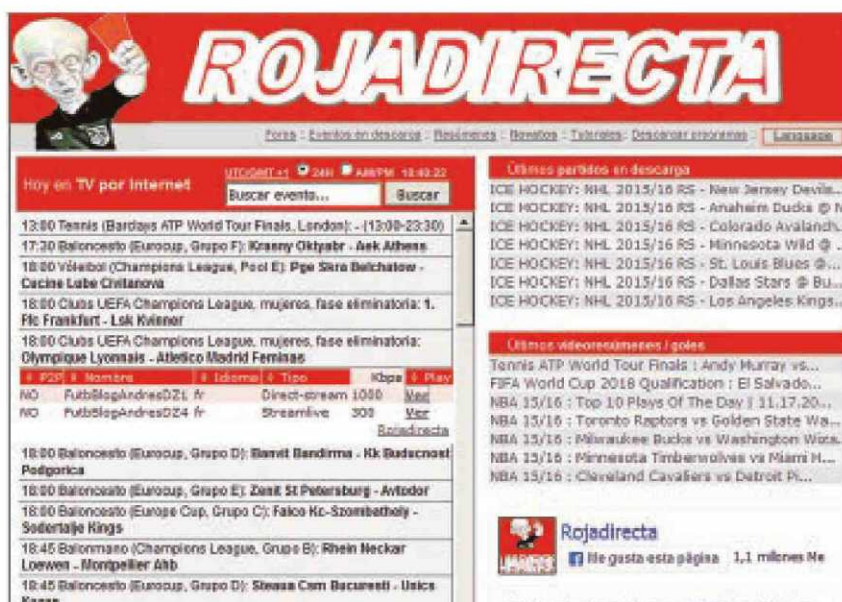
ROJADIRECTA

Foros · Eventos en descarga · Resúmenes · Novedades · Tutoriales · Descargar programas · Language

Hoy en TV por Internet

UTC/GMT +1 24H AM/PM 13:40:22

Buscar eventos... Buscar

13:00 Tennis (Barclays ATP World Tour Finals, London): - (13:00-23:30)

17:30 Baloncesto (Eurocup, Grupo F): Krasny Oktyabr - Aek Athens

18:00 Vóleibol (Champions League, Pool E): Pge Skra Belchatow - Cucine Lube Civitanova

18:00 Clubs UEFA Champions League, mujeres, fase eliminatoria: 1. Ffc Frankfurt - Lsk Kvinner

18:00 Clubs UEFA Champions League, mujeres, fase eliminatoria: Olympique Lyonnais - Atletico Madrid Feminas

| P2P | Nombre | Idioma | Tipo | Kbps | Play |
|---|---|---|---|---|---|
| NO | FutbSlogAndresDZ1 | fr | Direct-stream | 1000 | Ver |
| NO | FutbSlogAndresDZ4 | fr | Streamlive | 300 | Ver Rojadirecta |

18:00 Baloncesto (Eurocup, Grupo D): Banvit Bandirma - Kk Buducnost Podgorica

18:00 Baloncesto (Eurocup, Grupo E): Zenit St Petersburg - Avtodor

18:00 Baloncesto (Europe Cup, Grupo C): Falco Kc-Szombathely - Sodertalje Kings

18:45 Balonmano (Champions League, Grupo B): Rhein Neckar Loewen - Montpellier Ahb

18:45 Baloncesto (Eurocup, Grupo D): Steaua Csm Bucuresti - Unics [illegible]

Últimos partidos en descarga

ICE HOCKEY: NHL 2015/16 RS - New Jersey Devils...
ICE HOCKEY: NHL 2015/16 RS - Anaheim Ducks @ N...
ICE HOCKEY: NHL 2015/16 RS - Colorado Avalanch...
ICE HOCKEY: NHL 2015/16 RS - Minnesota Wild @ ...
ICE HOCKEY: NHL 2015/16 RS - St. Louis Blues @...
ICE HOCKEY: NHL 2015/16 RS - Dallas Stars @ Bu...
ICE HOCKEY: NHL 2015/16 RS - Los Angeles Kings...

Últimos videoresúmenes / goles

Tennis ATP World Tour Finals : Andy Murray vs...
FIFA World Cup 2018 Qualification : El Salvado...
NBA 15/16 : Top 10 Plays Of The Day | 11.17.20...
NBA 15/16 : Toronto Raptors vs Golden State Wa...
NBA 15/16 : Milwaukee Bucks vs Washington Wiza...
NBA 15/16 : Minnesota Timberwolves vs Miami H...
NBA 15/16 : Cleveland Cavaliers vs Detroit Pi...

Rojadirecta
Me gusta esta página 1,1 millones Me